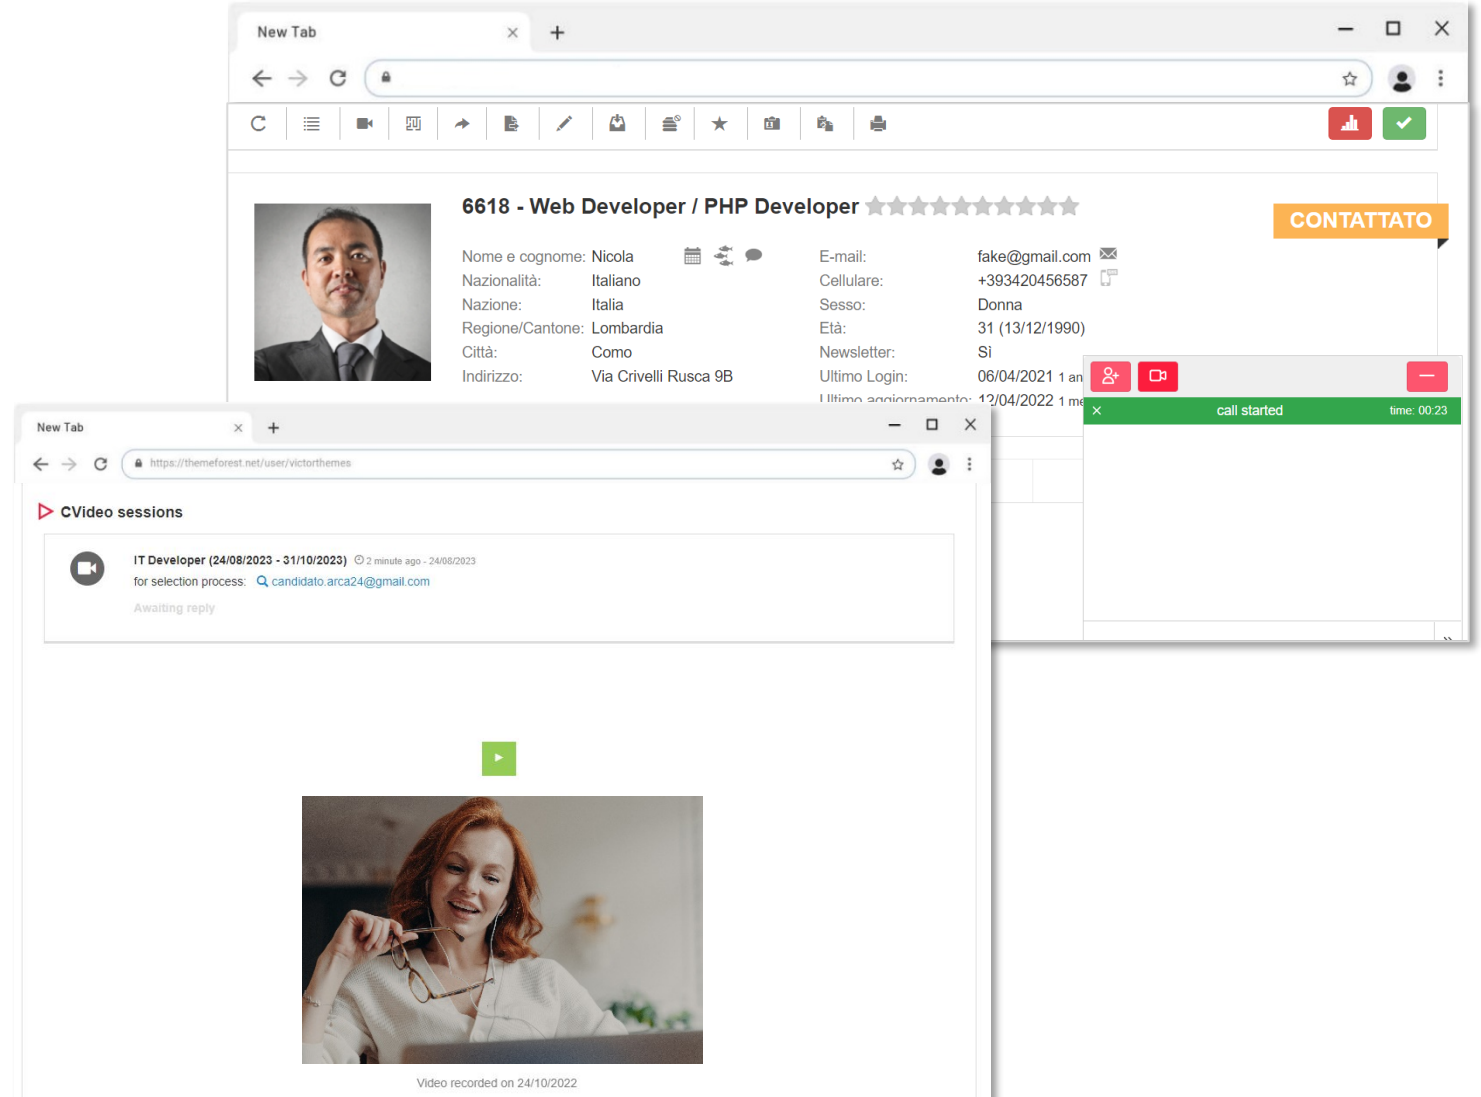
New Tab

6618 - Web Developer / PHP Developer

CONTATTATO

Nome e cognome: Nicola
Nazionalità: Italiano
Nazione: Italia
Regione/Cantone: Lombardia
Città: Como
Indirizzo: Via Crivelli Rusca 9B

E-mail: fake@gmail.com
Cellulare: +393420456587
Sesso: Donna
Età: 31 (13/12/1990)
Newsletter: Sì
Ultimo Login: 06/04/2021 1 an
Ultimo aggiornamento: 12/04/2022 1 me

call started
time: 00:23

New Tab

https://themeforest.net/user/victorthemes

CVideo sessions

IT Developer (24/08/2023 - 31/10/2023) 2 minute ago - 24/08/2023
for selection process: candidato.arca24@gmail.com
Awaiting reply

Video recorded on 24/10/2022